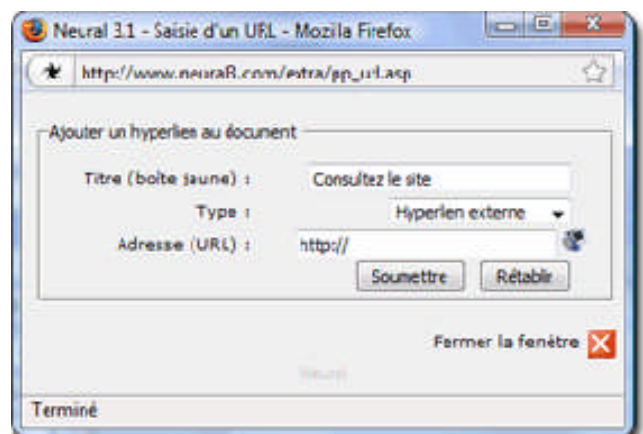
Neural 3.1 - Saisie d'un URL - Mozila Firefox

http://www.neura8.com/extra/pp_url.asp

Ajouter un hyperlien au document

Titre (boîte jaune) : Consultez le site

Type : Hyperlien externe

Adresse (URL) : http://

Soumettre Rétablir

Fermer la fenêtre

Neural

Terminé